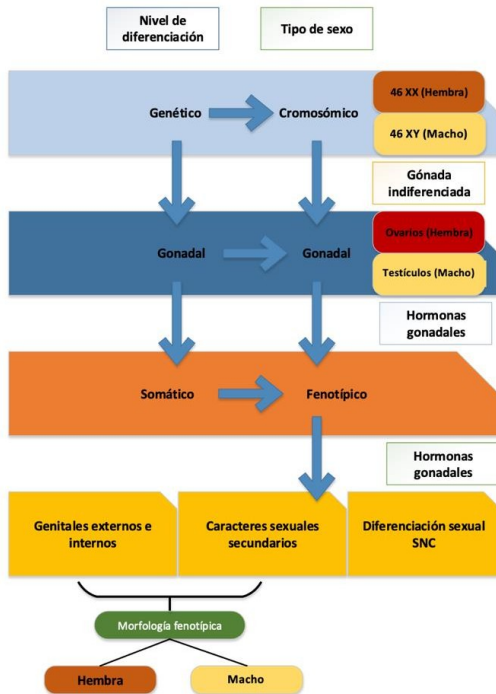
Nivel de diferenciación

Tipo de sexo

Genético

Cromosómico

46 XX (Hembra)

46 XY (Macho)

Gónada indiferenciada

Gonadal

Gonadal

Ovarios (Hembra)

Testículos (Macho)

Hormonas gonadales

Somático

Fenotípico

Hormonas gonadales

Genitales externos e internos

Caracteres sexuales secundarios

Diferenciación sexual SNC

Morfología fenotípica

Hembra

Macho